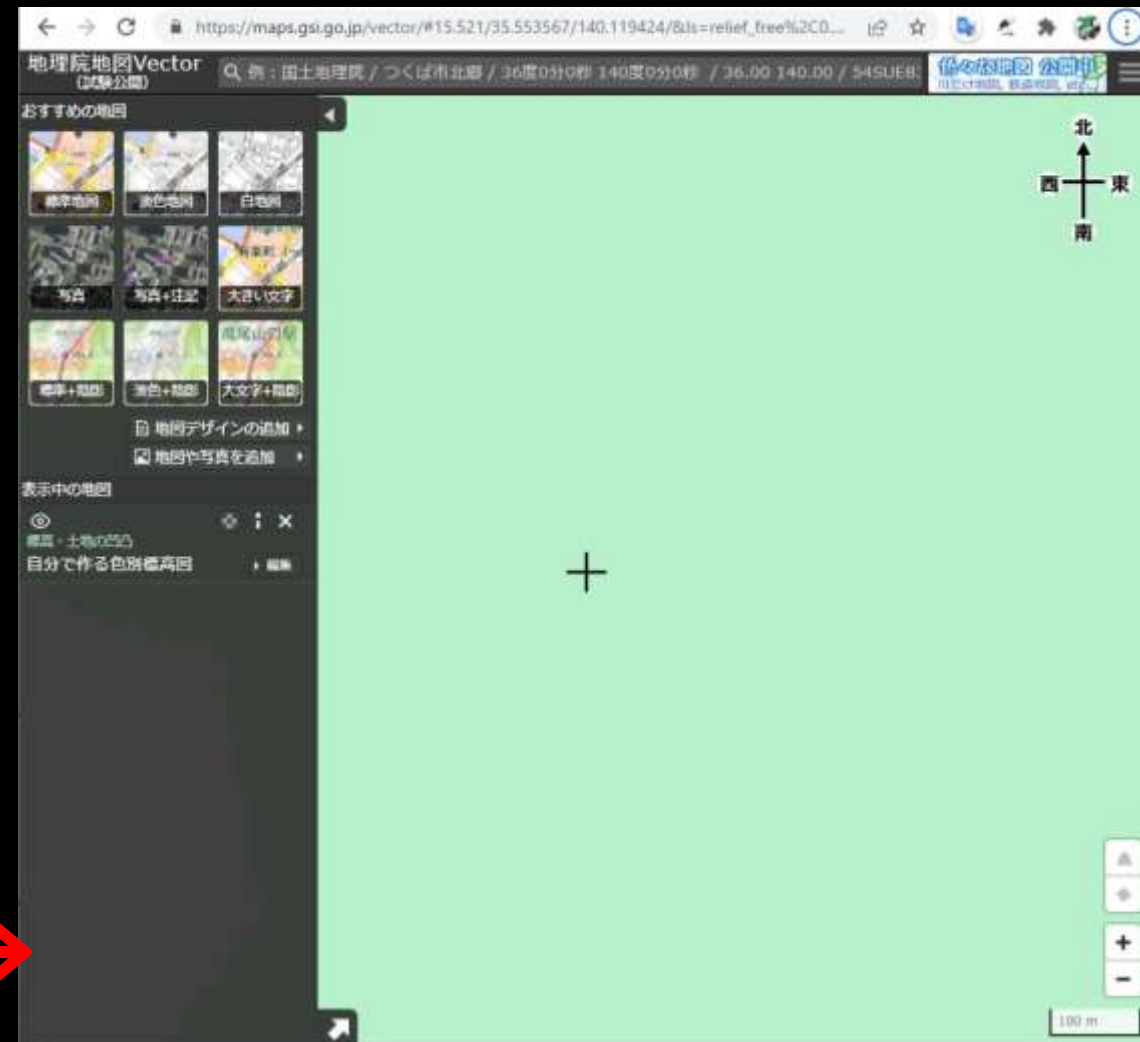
https://maps.gsi.go.jp/vector/#15.521/35.553567/140.119424/&ls=relief_free%2C0...

地理院地図Vector
(試験公開)

例：国土地理院 / つくば市北郷 / 36度0分0秒 140度0分0秒 / 36.00 140.00 / 54SUE8

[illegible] 公開中

おすすめの地図

標準地図
淡色地図
白地図
写真
写真+注記
大きい文字
標準+陰影
淡色+陰影
大文字+陰影

地図デザインの追加
地図や写真を追加

表示中の地図

標高・土地の凹凸
自分で作る色別標高図
編集

北
西
東
南

+
−

100 m